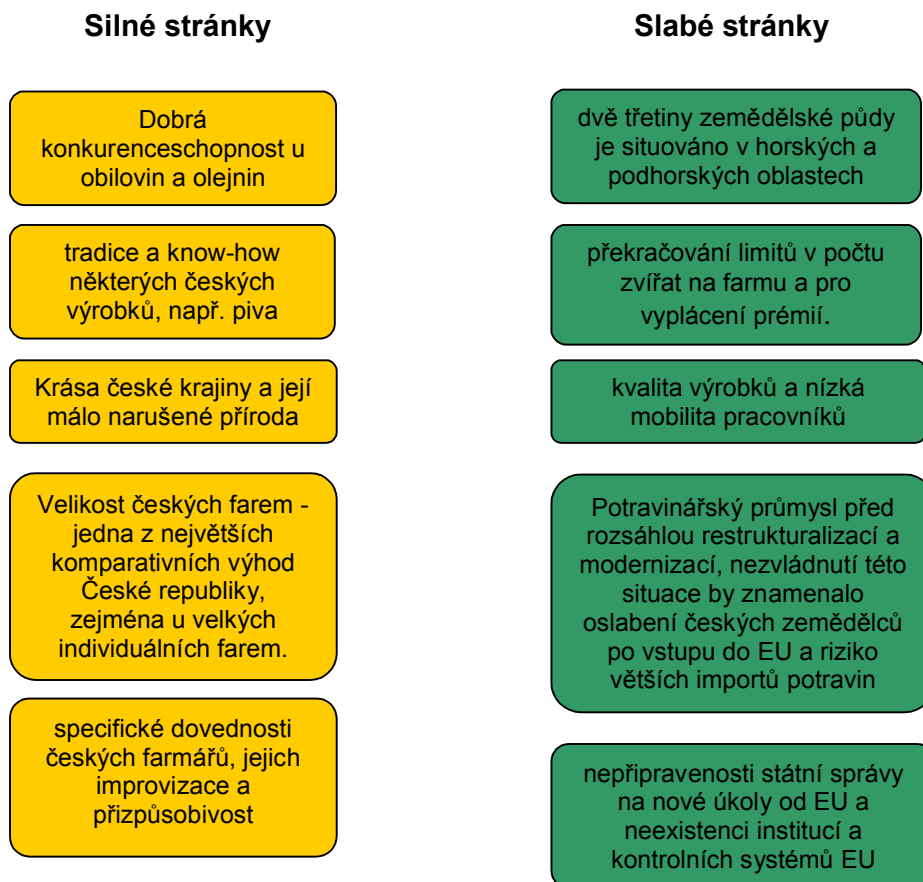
Silné stránky

Dobrá konkurenceschopnost u obilovin a olejnin

tradice a know-how některých českých výrobků, např. piva

Krása české krajiny a její málo narušené příroda

Velikost českých farem - jedna z největších komparativních výhod České republiky, zejména u velkých individuálních farem.

specifické dovednosti českých farmářů, jejich improvizace a přizpůsobivost

Slabé stránky

dvě třetiny zemědělské půdy je situováno v horských a podhorských oblastech

překračování limitů v počtu zvířat na farmu a pro vyplácení prémií.

kvalita výrobků a nízká mobilita pracovníků

Potravinářský průmysl před rozsáhlou restrukturalizací a modernizací, nezvládnutí této situace by znamenalo oslabení českých zemědělců po vstupu do EU a riziko větších importů potravin

nepřipravenosti státní správy na nové úkoly od EU a neexistenci institucí a kontrolních systémů EU